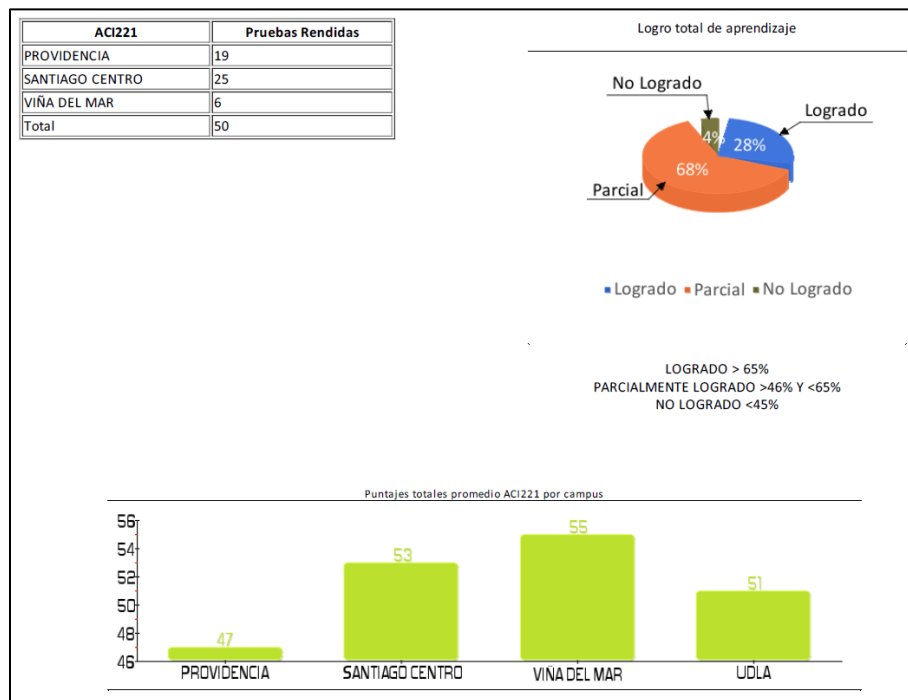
| ACI221 | Pruebas Rendidas |
|---|---|
| PROVIDENCIA | 19 |
| SANTIAGO CENTRO | 25 |
| VIÑA DEL MAR | 6 |
| Total | 50 |

Logro total de aprendizaje

No Logrado
Logrado
4%
28%
68%
Parcial

Logrado Parcial No Logrado

LOGRADO > 65%
PARCIALMENTE LOGRADO >46% Y <65%
NO LOGRADO <45%

Puntajes totales promedio ACI221 por campus

56
54
52
50
48
46

47
53
55
51

PROVIDENCIA
SANTIAGO CENTRO
VIÑA DEL MAR
UDLA